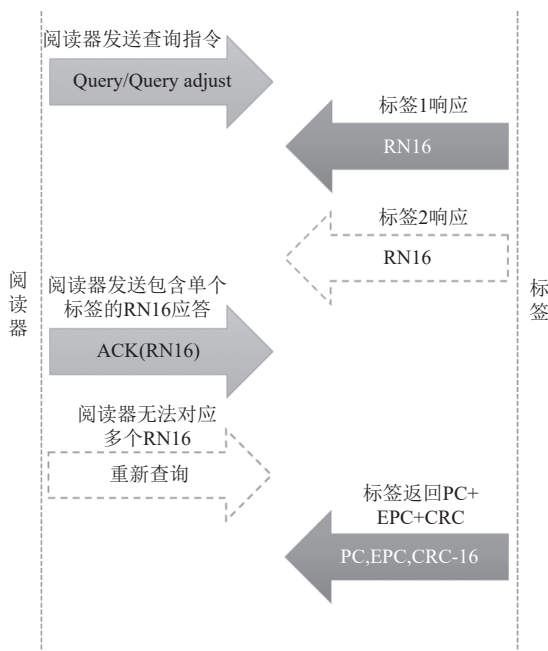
阅读器发送查询指令

Query/Query adjust

标签1响应

RN16

标签2响应

RN16

阅读器

阅读器发送包含单个标签的RN16应答

ACK(RN16)

标签

阅读器无法对应多个RN16

重新查询

标签返回PC+EPC+CRC

PC,EPC,CRC-16